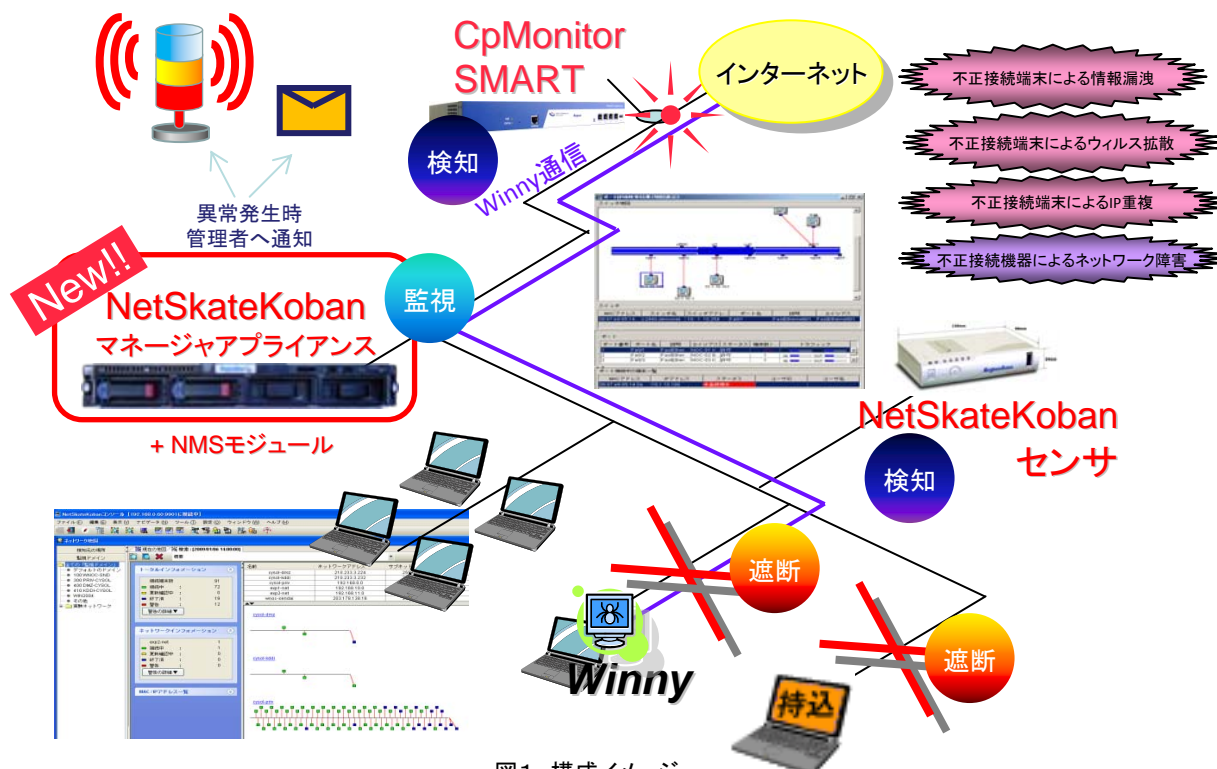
CpMonitor SMART

インターネット

不正接続端末による情報漏洩

不正接続端末によるウィルス拡散

不正接続端末によるIP重複

不正接続機器によるネットワーク障害

検知

Winny通信

異常発生時
管理者へ通知

New!!

NetSkateKoban
マネージャアプライアンス

監視

+ NMSモジュール

NetSkateKoban
センサ

検知

遮断

遮断

Winny

持込

図1 構成イメージ